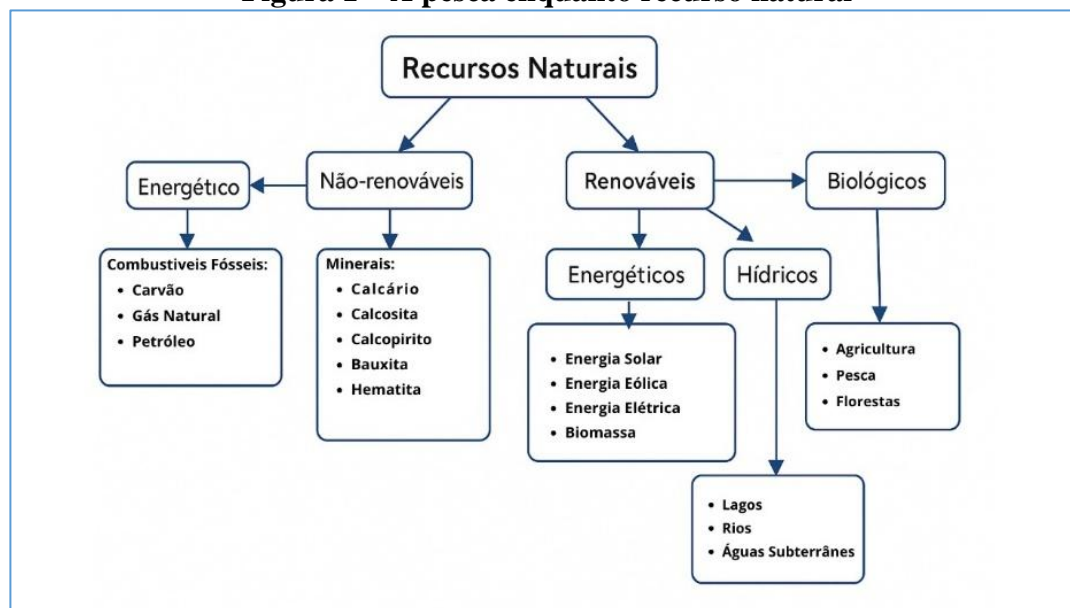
Figura 1 – A pesca enquanto recurso natural

Recursos Naturais

Não-renováveis

Energético

Combustiveis Fósseis:
- Carvão
- Gás Natural
- Petróleo

Minerais:
- Calcário
- Calcosita
- Calcopirito
- Bauxita
- Hematita

Renováveis

Energéticos
- Energia Solar
- Energia Eólica
- Energia Elétrica
- Biomassa

Hídricos
- Lagos
- Rios
- Águas Subterrânes

Biológicos
- Agricultura
- Pesca
- Florestas